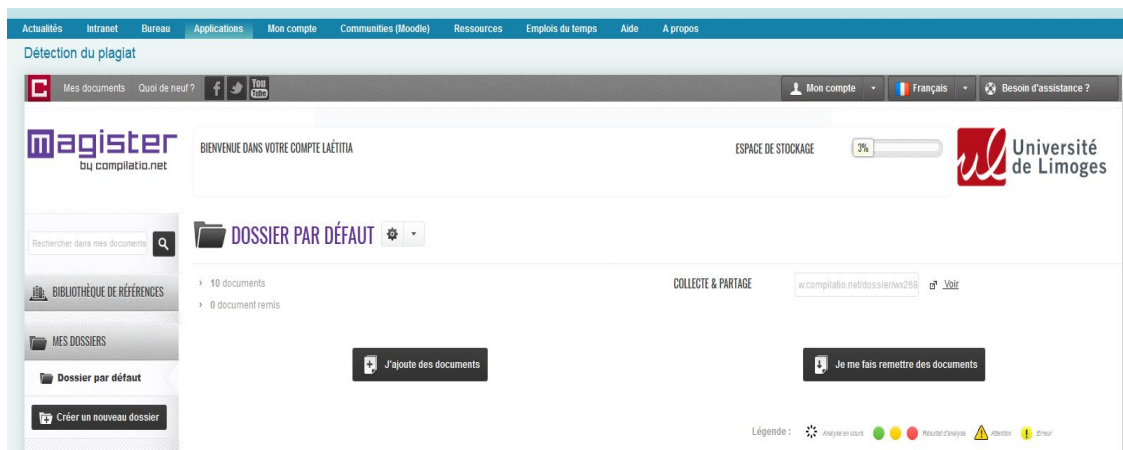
Actualités Intranet Bureau Applications Mon compte Communities (Moodle) Ressources Emplois du temps Aide A propos

Détection du plagiat

C Mes documents Quoi de neuf ? You Tube Mon compte Français Besoin d'assistance ?

magister by compilatio.net

BIENVENUE DANS VOTRE COMPTE LAÉTITIA

ESPACE DE STOCKAGE 3%

Université de Limoges

Rechercher dans mes documents

BIBLIOTHÈQUE DE RÉFÉRENCES

MES DOSSIERS

Dossier par défaut

Créer un nouveau dossier

DOSSIER PAR DÉFAUT

› 10 documents
› 0 document remis

COLLECTE & PARTAGE w.compilatio.net/dossier/wx268 Voir

J'ajoute des documents

Je me fais remettre des documents

Légende : Analyse en cours Résultat d'analyse Attention Erreur